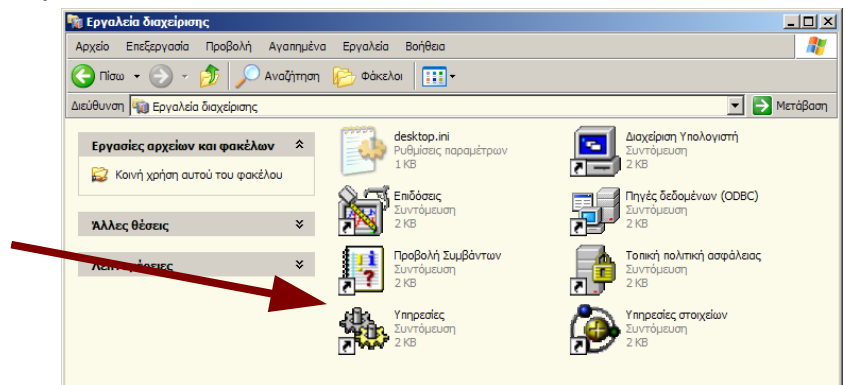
Εργαλεία διαχείρισης

Αρχείο Επεξεργασία Προβολή Αγαπημένα Εργαλεία Βοήθεια

Πίσω Αναζήτηση Φάκελοι

Διεύθυνση Εργαλεία διαχείρισης Μετάβαση

Εργασίες αρχείων και φακέλων

Κοινή χρήση αυτού του φακέλου

Άλλες θέσεις

Λεπ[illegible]ρειες

desktop.ini
Ρυθμίσεις παραμέτρων
1 KB

Διαχείριση Υπολογιστή
Συντόμευση
2 KB

Επιδόσεις
Συντόμευση
2 KB

Πηγές δεδομένων (ODBC)
Συντόμευση
2 KB

Προβολή Συμβάντων
Συντόμευση
2 KB

Τοπική πολιτική ασφάλειας
Συντόμευση
2 KB

Υπηρεσίες
Συντόμευση
2 KB

Υπηρεσίες στοιχείων
Συντόμευση
2 KB